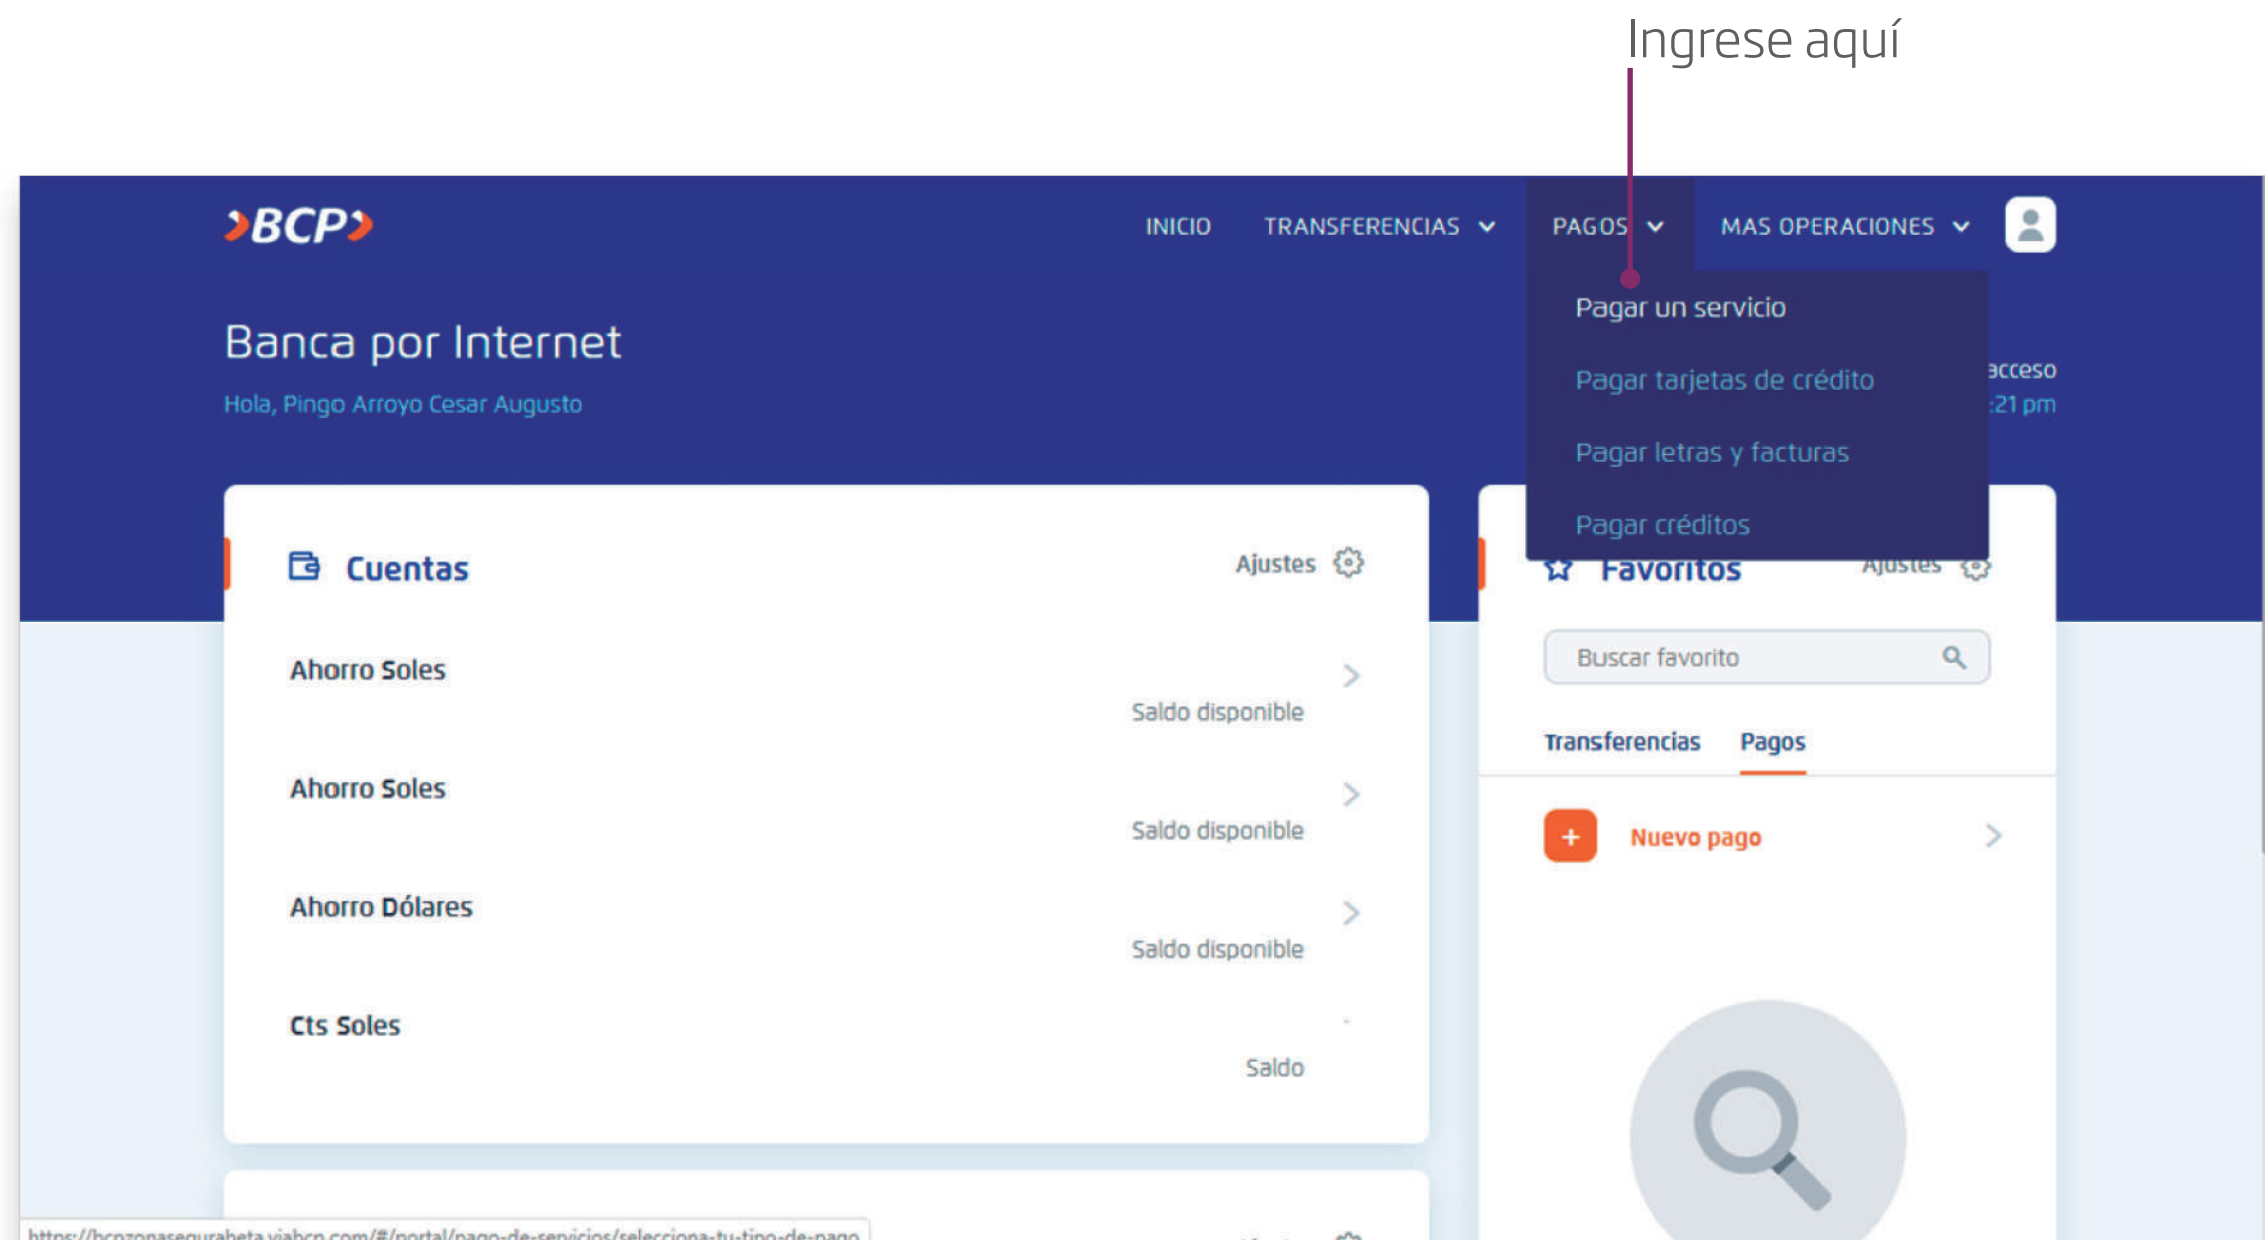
Ingrese aquí

BCP

INICIO TRANSFERENCIAS PAGOS MAS OPERACIONES

Pagar un servicio
Pagar tarjetas de crédito
Pagar letras y facturas
Pagar créditos

Banca por Internet
Hola, Pingo Arroyo Cesar Augusto

acceso
:21 pm

Cuentas Ajustes

Ahorro Soles
Saldo disponible

Ahorro Soles
Saldo disponible

Ahorro Dólares
Saldo disponible

Cts Soles
Saldo

Favoritos Ajustes

Buscar favorito

Transferencias Pagos

Nuevo pago

https://bcpzonasegurabeta.viabcp.com/#/portal/pago-de-servicios/selecciona-tu-tipo-de-pago